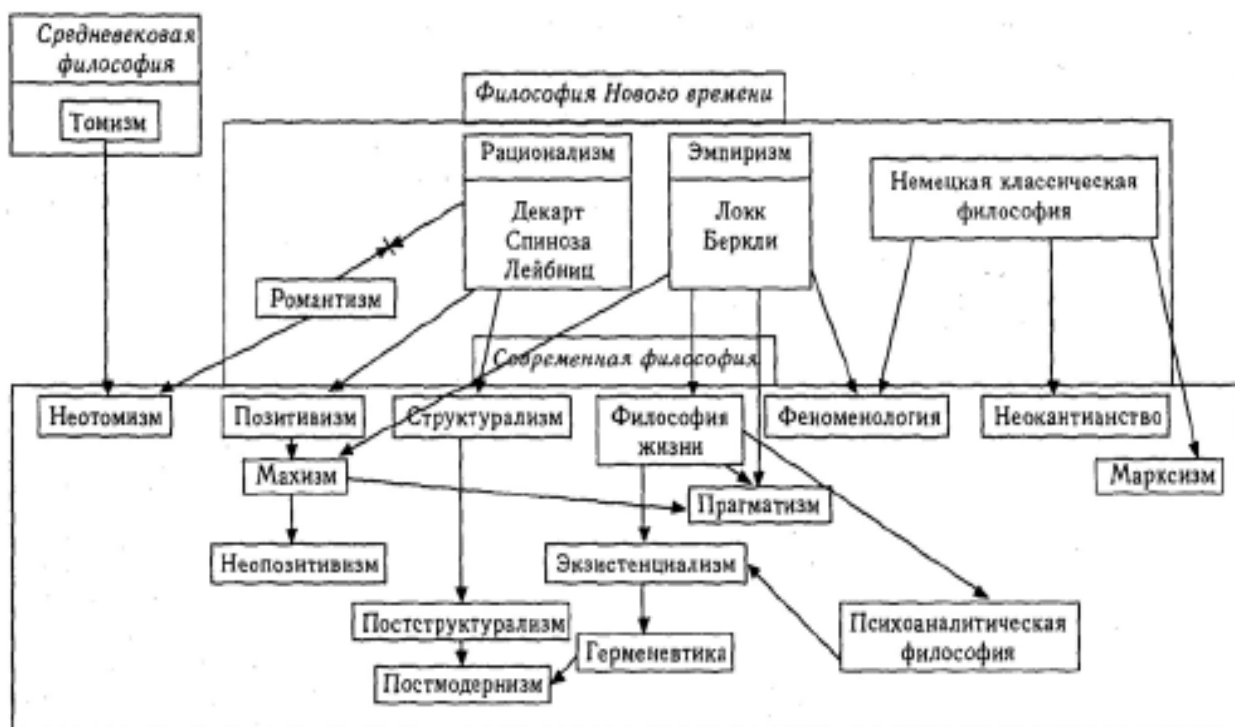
Средневековая философия

Томизм

Философия Нового времени

Рационализм

Декарт
Спиноза
Лейбниц

Эмпиризм

Локк
Беркли

Немецкая классическая философия

Романтизм

Современная философия

Неотомизм

Позитивизм

Структурализм

Философия жизни

Феноменология

Неокантианство

Махизм

Марксизм

Прагматизм

Неопозитивизм

Экзистенциализм

Постструктурализм

Психоаналитическая философия

Герменевтика

Постмодернизм